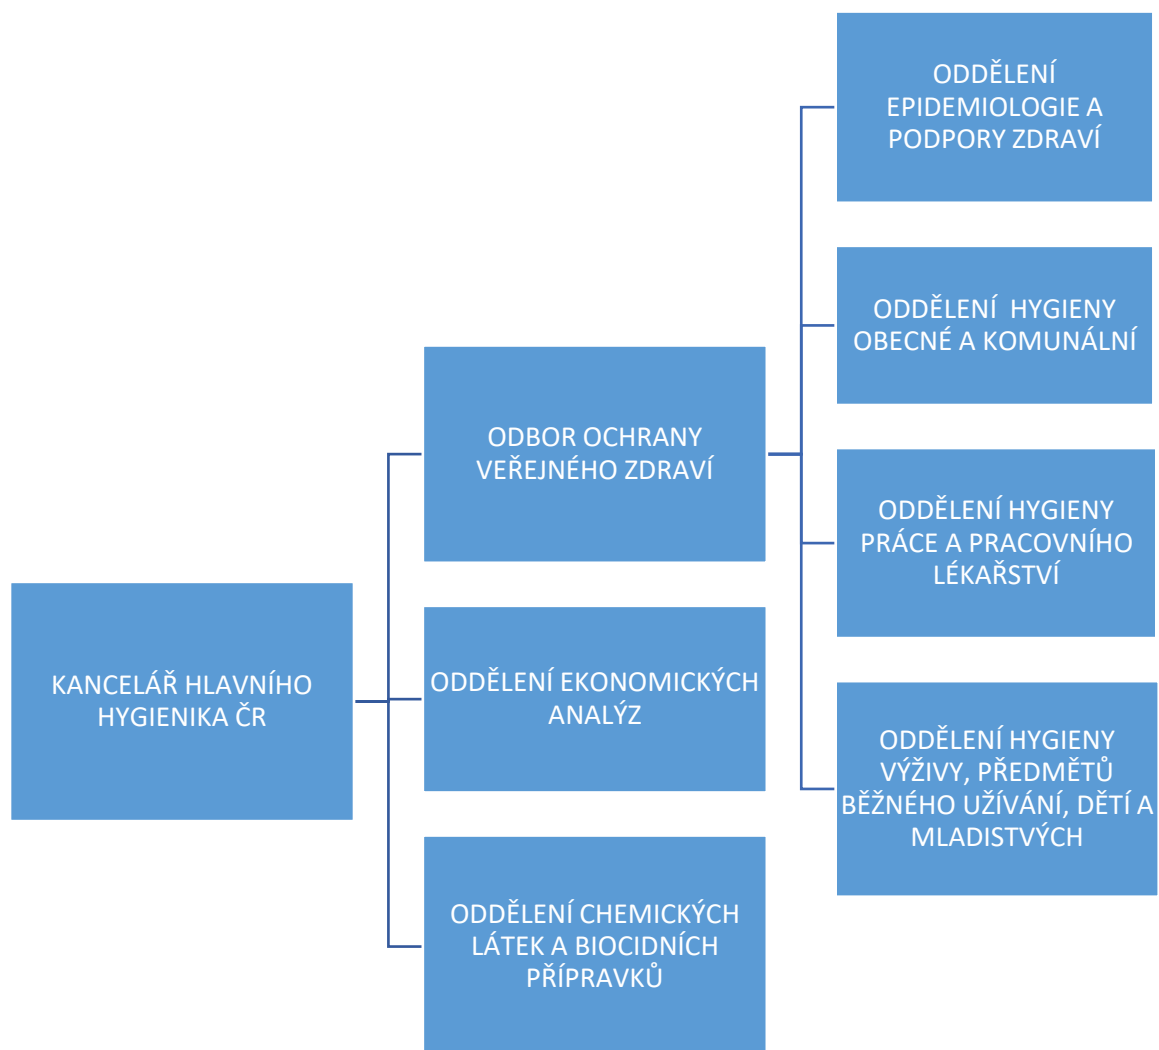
KANCELÁŘ HLAVNÍHO HYGIENIKA ČR

ODBOR OCHRANY VEŘEJNÉHO ZDRAVÍ

ODDĚLENÍ EKONOMICKÝCH ANALÝZ

ODDĚLENÍ CHEMICKÝCH LÁTEK A BIOCIDNÍCH PŘÍPRAVKŮ

ODDĚLENÍ EPIDEMIOLOGIE A PODPORY ZDRAVÍ

ODDĚLENÍ HYGIENY OBECNÉ A KOMUNÁLNÍ

ODDĚLENÍ HYGIENY PRÁCE A PRACOVNÍHO LÉKAŘSTVÍ

ODDĚLENÍ HYGIENY VÝŽIVY, PŘEDMĚTŮ BĚŽNÉHO UŽÍVÁNÍ, DĚTÍ A MLADISTVÝCH